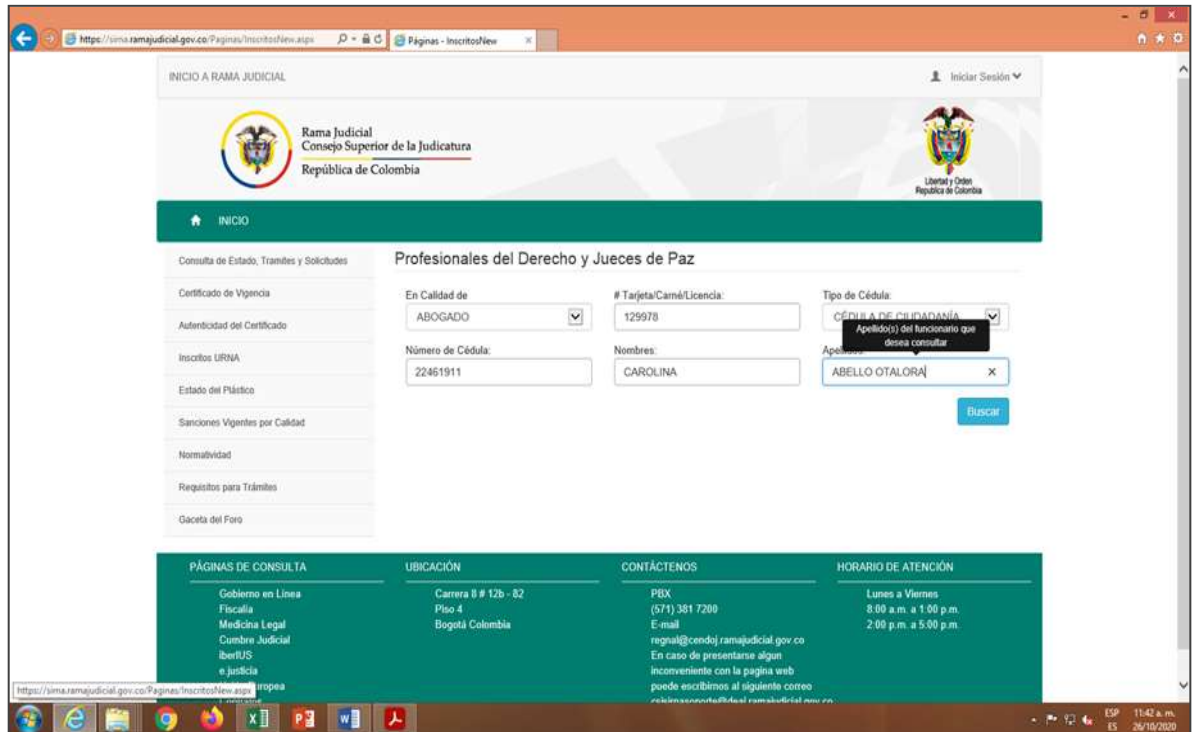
https://sima.ramajudicial.gov.co/Paginas/InscritosNew.aspx
Páginas - InscritosNew

INICIO A RAMA JUDICIAL
Iniciar Sesión

Rama Judicial
Consejo Superior de la Judicatura
República de Colombia

Libertad y Orden
República de Colombia

INICIO

Consulta de Estado, Tramites y Solicitudes
Certificado de Vigencia
Autenticidad del Certificado
Inscritos URNA
Estado del Plástico
Sanciones Vigentes por Calidad
Normatividad
Requisitos para Trámites
Gaceta del Foro

Profesionales del Derecho y Jueces de Paz

En Calidad de
ABOGADO
# Tarjeta/Carné/Licencia:
129978
Tipo de Cédula:
CÉDULA DE CIUDADANÍA
Apellido(s) del funcionario que desea consultar
Número de Cédula:
22461911
Nombres:
CAROLINA
Apellidos:
ABELLO OTALORA
Buscar

PÁGINAS DE CONSULTA
Gobierno en Línea
Fiscalía
Medicina Legal
Cumbre Judicial
iberIUS
e.justicia
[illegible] Europea
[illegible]

UBICACIÓN
Carrera 8 # 12b - 82
Piso 4
Bogotá Colombia

CONTÁCTENOS
PBX
(571) 381 7200
E-mail
regnal@cendoj.ramajudicial.gov.co
En caso de presentarse algun inconveniente con la pagina web puede escribirnos al siguiente correo
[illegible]

HORARIO DE ATENCIÓN
Lunes a Viernes
8:00 a.m. a 1:00 p.m.
2:00 p.m. a 5:00 p.m.

https://sima.ramajudicial.gov.co/Paginas/InscritosNew.aspx

ESP ES 11:42 a. m. 26/10/2020